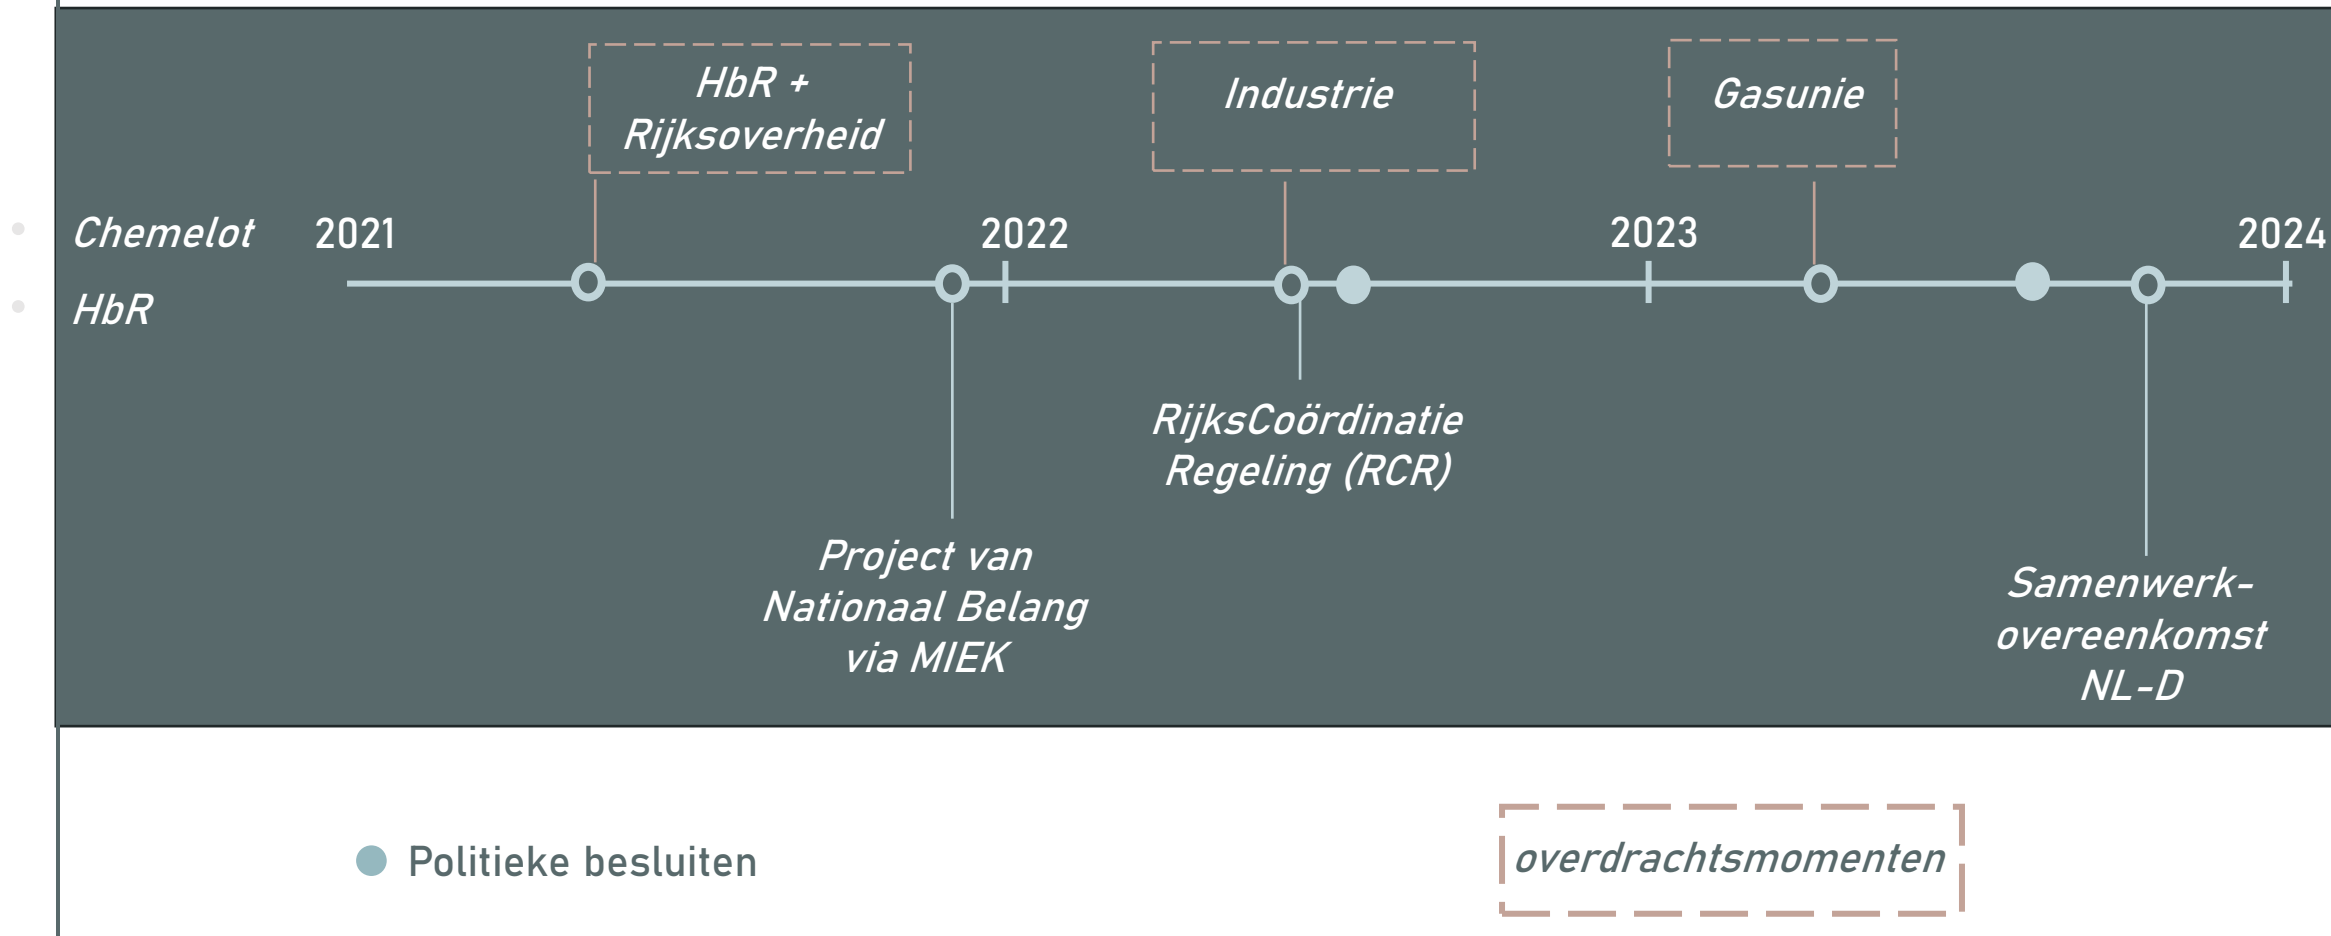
HbR + Rijksoverheid

Industrie

Gasunie

Chemelot

HbR

2021

2022

2023

2024

RijksCoördinatie Regeling (RCR)

Project van Nationaal Belang via MIEK

Samenwerkovereenkomst NL-D

Politieke besluiten

overdrachtsmomenten